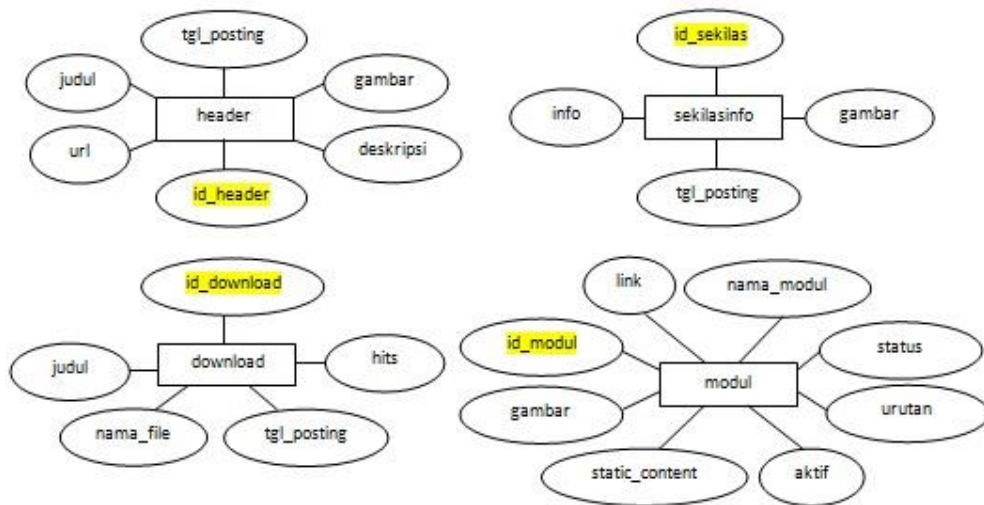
tgl_posting
judul
gambar
header
url
deskripsi
id_header

id_sekilas
info
sekilasinfo
gambar
tgl_posting

id_download
judul
download
hits
nama_file
tgl_posting

link
nama_modul
id_modul
status
modul
gambar
urutan
static_content
aktif